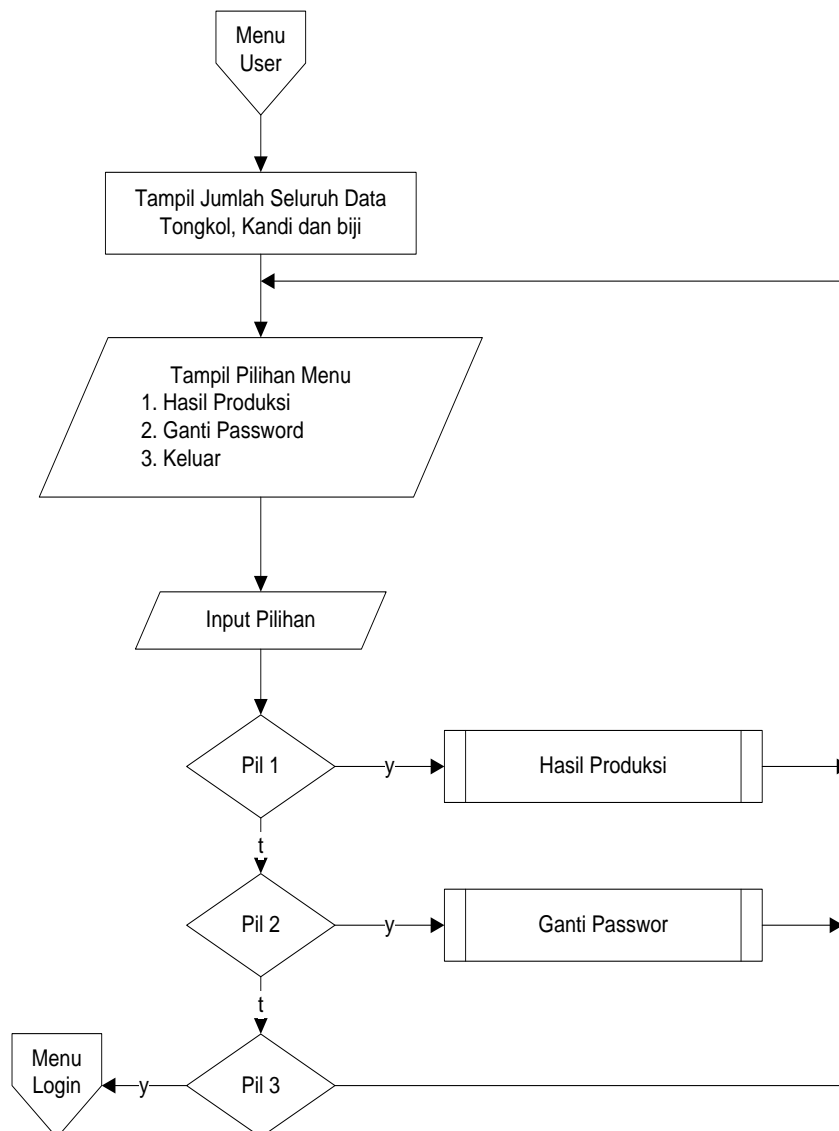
Menu User

Tampil Jumlah Seluruh Data Tongkol, Kandi dan biji

Tampil Pilihan Menu
1. Hasil Produksi
2. Ganti Password
3. Keluar

Input Pilihan

Pil 1

y

Hasil Produksi

t

Pil 2

y

Ganti Passwor

t

Menu Login

y

Pil 3